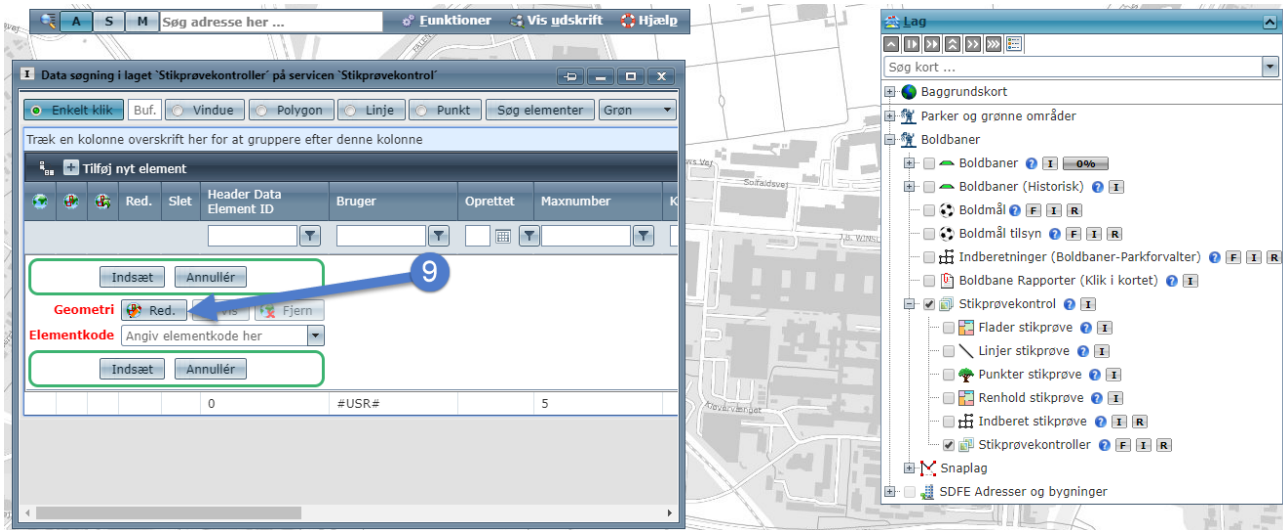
A S M Søg adresse her ... Funktioner Vis udskrift Hjælp

Data søgning i laget 'Stikprøvekontroller' på servicen 'Stikprøvekontrol'

Enkelt klik Buf. Vindue Polygon Linje Punkt Søg elementer Grøn

Træk en kolonne overskrift her for at gruppere efter denne kolonne

Tilføj nyt element

| | | | Red. | Slet | Header Data Element ID | Bruger | Oprettet | Maxnumber | K |
|---|---|---|---|---|---|---|---|---|---|
| | | | | | 0 | #USR# | | 5 | |

Indsæt Annullér

9

Geometri Red. Vis Fjern

Elementkode Angiv elementkode her

Indsæt Annullér

Lag

Søg kort ...

Baggrundskort
Parker og grønne områder
Boldbaner
Boldbaner I 0%
Boldbaner (Historisk) I
Boldmål F I R
Boldmål tilsyn F I R
Indberetninger (Boldbaner-Parkforvalter) F I R
Boldbane Rapporter (Klik i kortet) I
Stikprøvekontrol I
Flader stikprøve I
Linjer stikprøve I
Punkter stikprøve I
Renhold stikprøve I
Indberet stikprøve I R
Stikprøvekontroller F I R
Snaplag
SDFE Adresser og bygninger

Solfaldsvej
Klevervænget